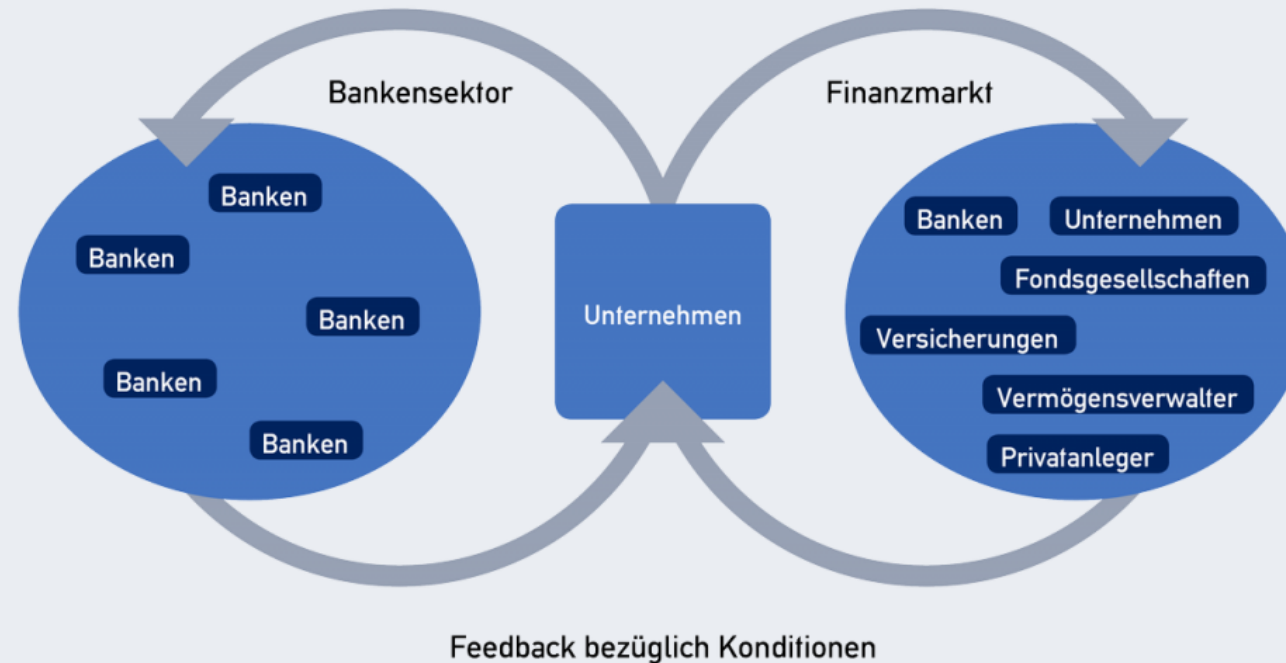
Bankensektor

Finanzmarkt

Banken

Banken

Banken

Banken

Banken

Unternehmen

Banken

Unternehmen

Fondsgesellschaften

Versicherungen

Vermögensverwalter

Privatanleger

Feedback bezüglich Konditionen